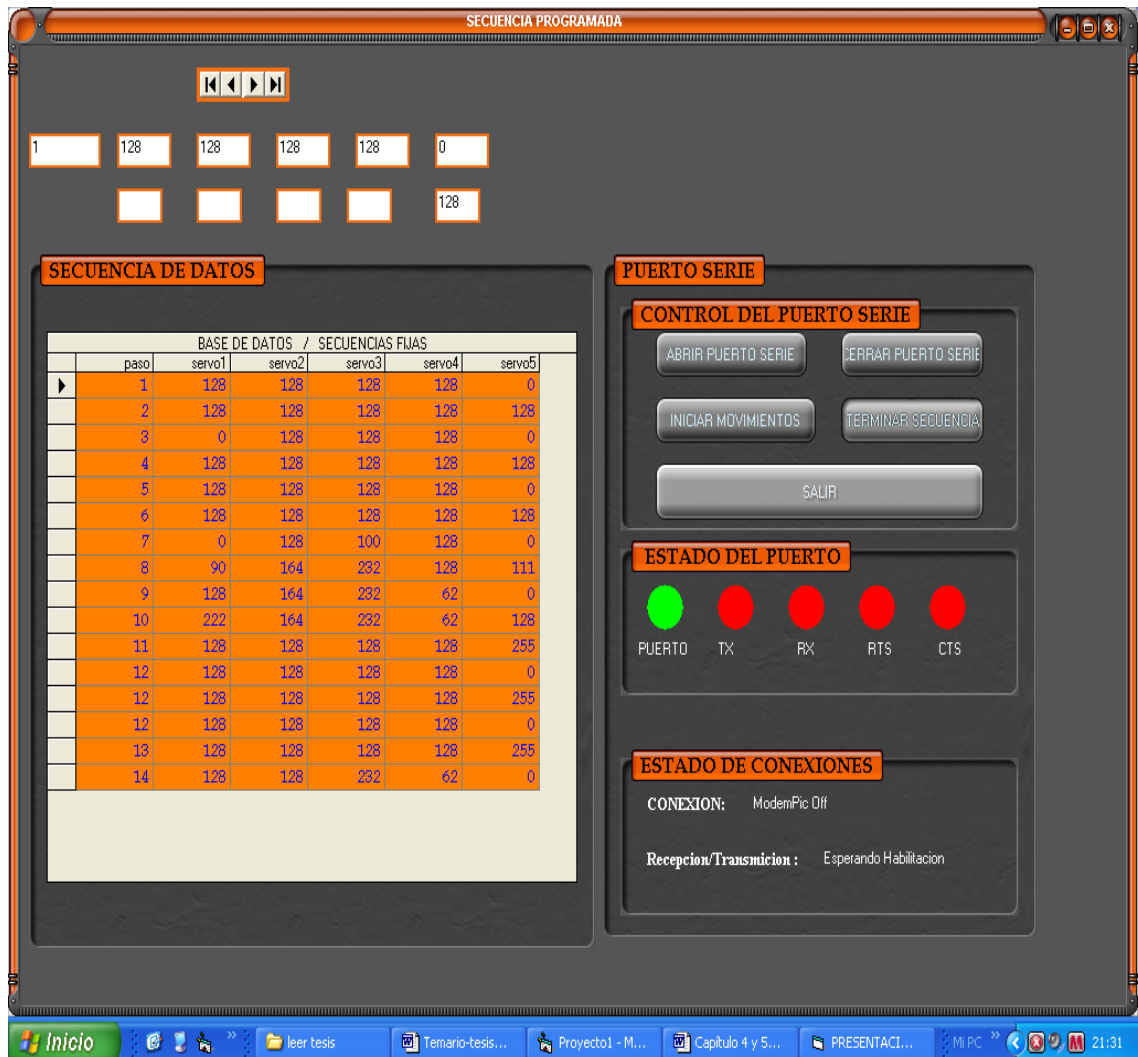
SECUENCIA PROGRAMADA

1 128 128 128 128 0

128

SECUENCIA DE DATOS

BASE DE DATOS / SECUENCIAS FIJAS

| | paso | servo1 | servo2 | servo3 | servo4 | servo5 |
|---|---|---|---|---|---|---|
| ▶ | 1 | 128 | 128 | 128 | 128 | 0 |
| | 2 | 128 | 128 | 128 | 128 | 128 |
| | 3 | 0 | 128 | 128 | 128 | 0 |
| | 4 | 128 | 128 | 128 | 128 | 128 |
| | 5 | 128 | 128 | 128 | 128 | 0 |
| | 6 | 128 | 128 | 128 | 128 | 128 |
| | 7 | 0 | 128 | 100 | 128 | 0 |
| | 8 | 90 | 164 | 232 | 128 | 111 |
| | 9 | 128 | 164 | 232 | 62 | 0 |
| | 10 | 222 | 164 | 232 | 62 | 128 |
| | 11 | 128 | 128 | 128 | 128 | 255 |
| | 12 | 128 | 128 | 128 | 128 | 0 |
| | 12 | 128 | 128 | 128 | 128 | 255 |
| | 12 | 128 | 128 | 128 | 128 | 0 |
| | 13 | 128 | 128 | 128 | 128 | 255 |
| | 14 | 128 | 128 | 232 | 62 | 0 |

PUERTO SERIE

CONTROL DEL PUERTO SERIE

ABRIR PUERTO SERIE

CERRAR PUERTO SERIE

INICIAR MOVIMIENTOS

TERMINAR SECUENCIA

SALIR

ESTADO DEL PUERTO

PUERTO TX RX RTS CTS

ESTADO DE CONEXIONES

CONEXION: ModemPic Off

Recepcion/Transmicion : Esperando Habilitacion

Inicio leer tesis Temario-tesis... Proyecto1 - M... Capitulo 4 y 5... PRESENTACI... Mi PC 21:31